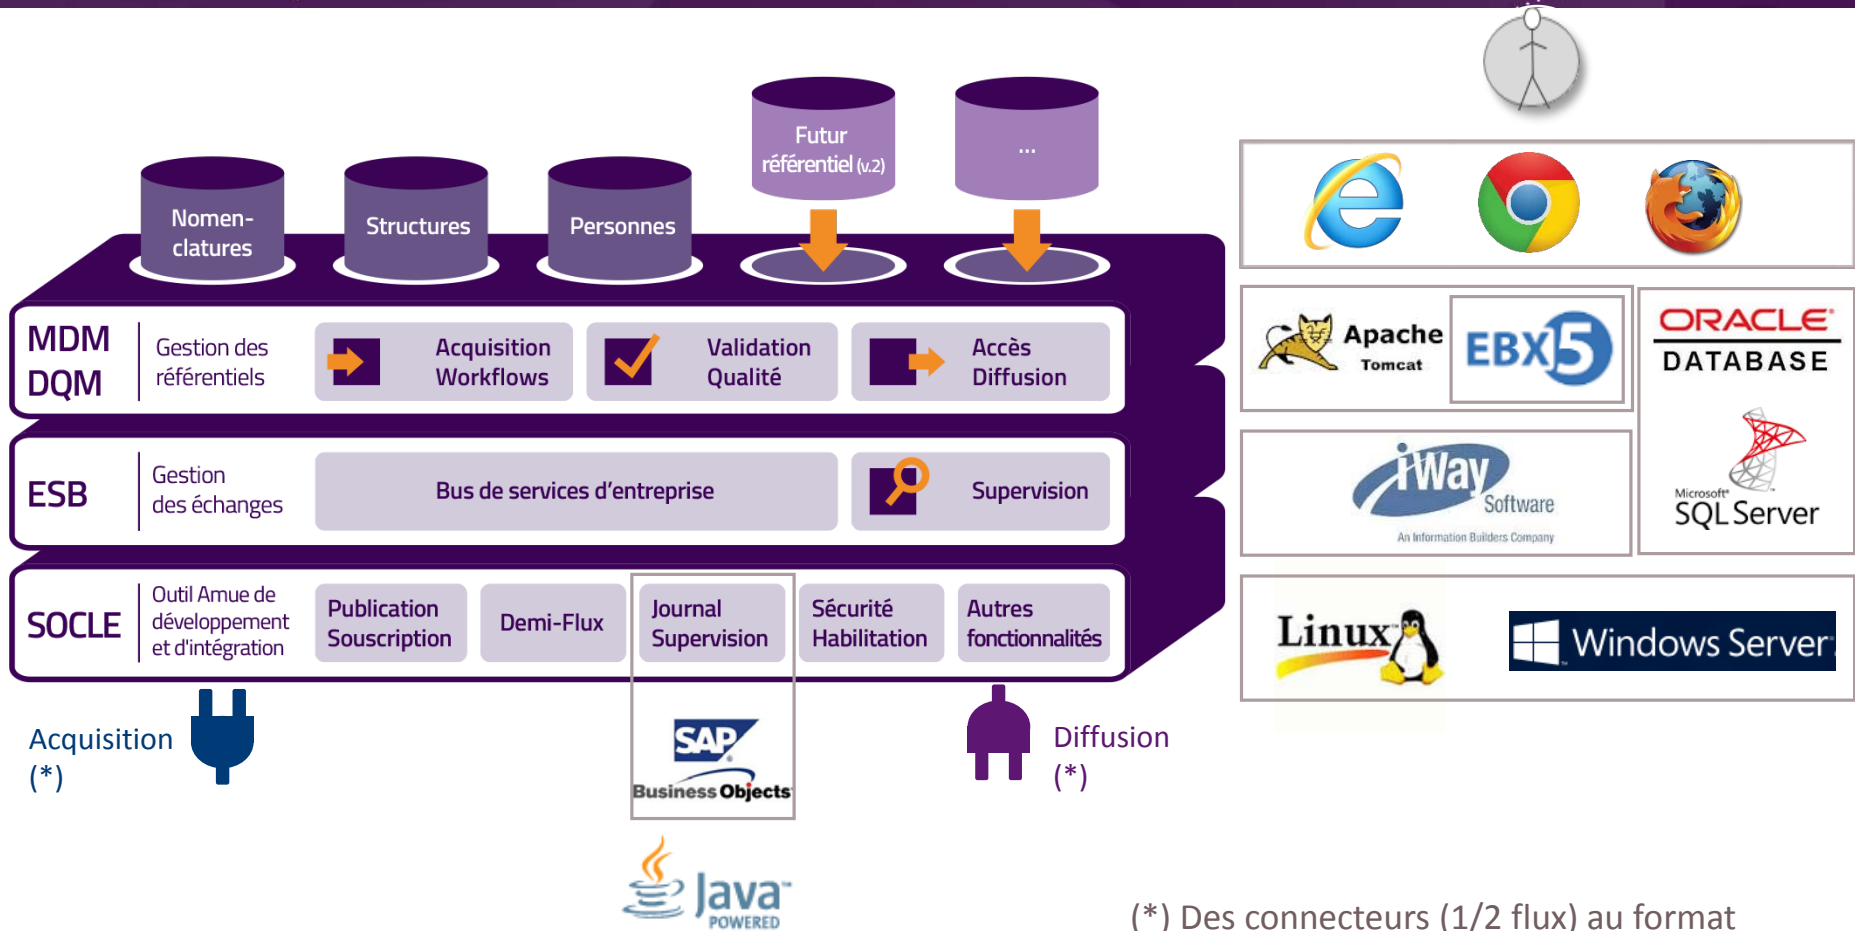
Nomen-clatures

Structures

Personnes

Futur référentiel (v.2)

...

MDM DQM

Gestion des référentiels

Acquisition Workflows

Validation Qualité

Accès Diffusion

ESB

Gestion des échanges

Bus de services d'entreprise

Supervision

SOCLE

Outil Amue de développement et d'intégration

Publication Souscription

Demi-Flux

Journal Supervision

Sécurité Habilitation

Autres fonctionnalités

Acquisition (*)

SAP Business Objects

Diffusion (*)

Java POWERED

Apache Tomcat

EBX5

ORACLE DATABASE

iWay Software
An Information Builders Company

Microsoft SQL Server

Linux

Windows Server

(*) Des connecteurs (1/2 flux) au format